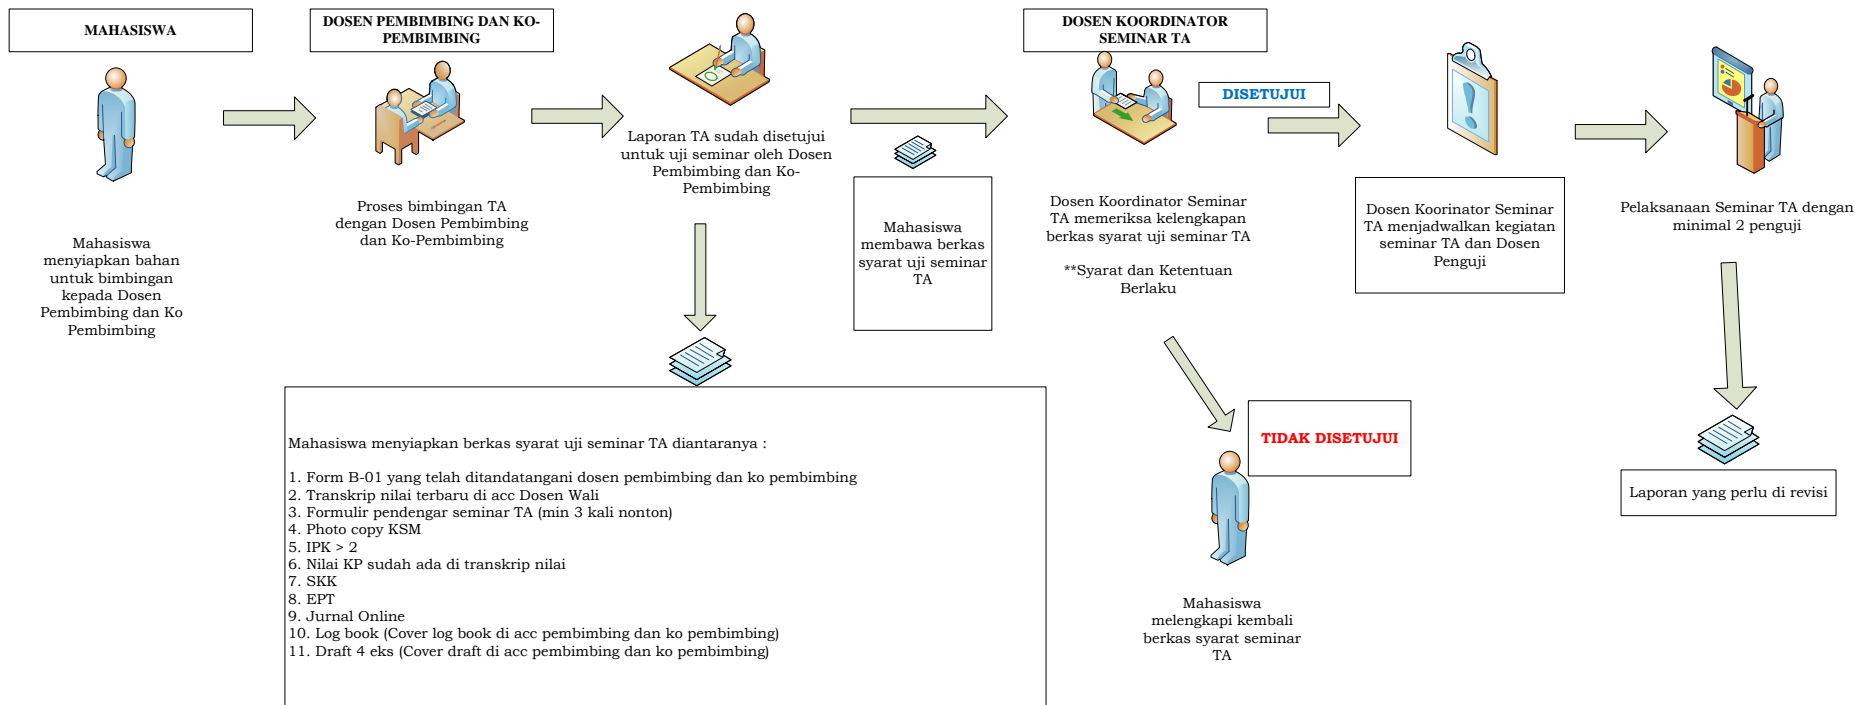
MAHASISWA

DOSEN PEMBIMBING DAN KO-PEMBIMBING

DOSEN KOORDINATOR SEMINAR TA

DISETUJUI

Laporan TA sudah disetujui untuk uji seminar oleh Dosen Pembimbing dan Ko-Pembimbing

Mahasiswa menyiapkan bahan untuk bimbingan kepada Dosen Pembimbing dan Ko Pembimbing

Proses bimbingan TA dengan Dosen Pembimbing dan Ko-Pembimbing

Mahasiswa membawa berkas syarat uji seminar TA

Dosen Koordinator Seminar TA memeriksa kelengkapan berkas syarat uji seminar TA

**Syarat dan Ketentuan Berlaku

Dosen Koorinator Seminar TA menjadwalkan kegiatan seminar TA dan Dosen Penguji

Pelaksanaan Seminar TA dengan minimal 2 penguji

Mahasiswa menyiapkan berkas syarat uji seminar TA diantaranya :

1. Form B-01 yang telah ditandatangani dosen pembimbing dan ko pembimbing
2. Transkrip nilai terbaru di acc Dosen Wali
3. Formulir pendengar seminar TA (min 3 kali nonton)
4. Photo copy KSM
5. IPK > 2
6. Nilai KP sudah ada di transkrip nilai
7. SKK
8. EPT
9. Jurnal Online
10. Log book (Cover log book di acc pembimbing dan ko pembimbing)
11. Draft 4 eks (Cover draft di acc pembimbing dan ko pembimbing)

TIDAK DISETUJUI

Mahasiswa melengkapi kembali berkas syarat seminar TA

Laporan yang perlu di revisi